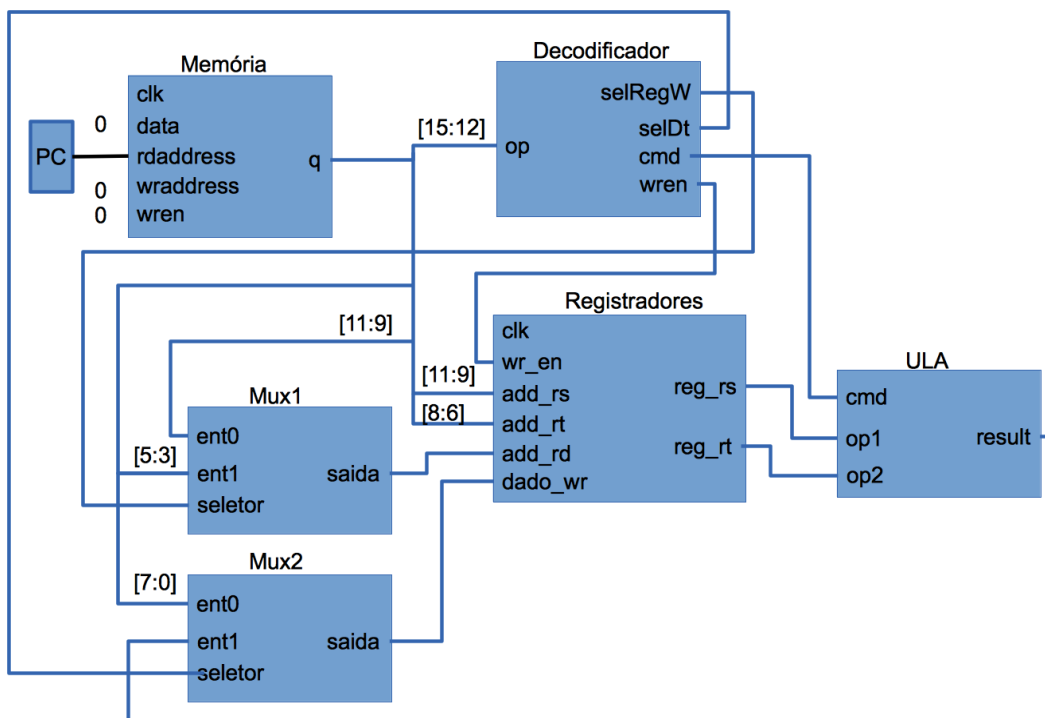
Memória
clk
0 data
PC rdaddress q
0 wraddress
0 wren

Decodificador
selRegW
[15:12] selDt
op cmd
wren

Registradores
[11:9] clk
wr_en
[11:9] add_rs reg_rs
[8:6] add_rt
add_rd reg_rt
dado_wr

ULA
cmd
op1 result
op2

Mux1
ent0
[5:3] ent1 saida
seletor

Mux2
[7:0] ent0
ent1 saida
seletor